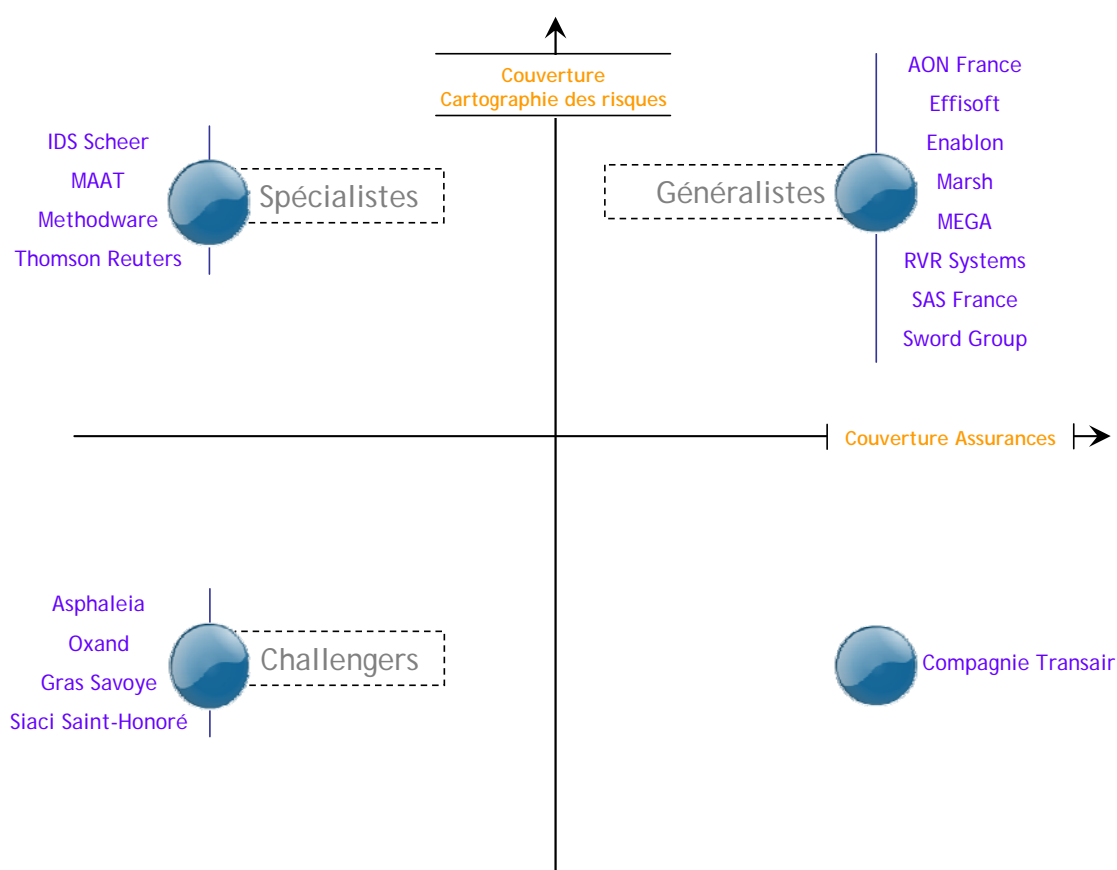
Couverture
Cartographie des risques

IDS Scheer
MAAT
Methodware
Thomson Reuters

Spécialistes

Généralistes

AON France
Effisoft
Enablon
Marsh
MEGA
RVR Systems
SAS France
Sword Group

Couverture Assurances

Asphaleia
Oxand
Gras Savoye
Siaci Saint-Honoré

Challengers

Compagnie Transair